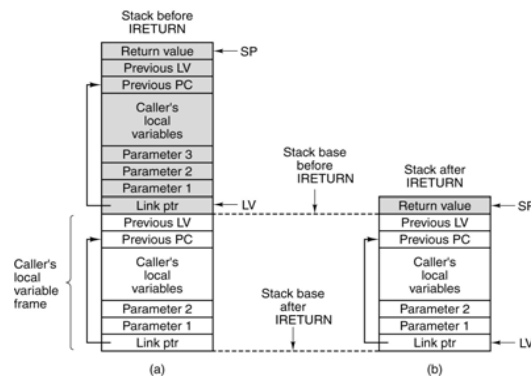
Stack before IRETURN

Return value
Previous LV
Previous PC
Caller's local variables
Parameter 3
Parameter 2
Parameter 1
Link ptr
Previous LV
Previous PC
Caller's local variables
Parameter 2
Parameter 1
Link ptr

SP

LV

Caller's local variable frame

Stack base before IRETURN

Stack base after IRETURN

Stack after IRETURN

Return value
Previous LV
Previous PC
Caller's local variables
Parameter 2
Parameter 1
Link ptr

SP

LV

(a)

(b)